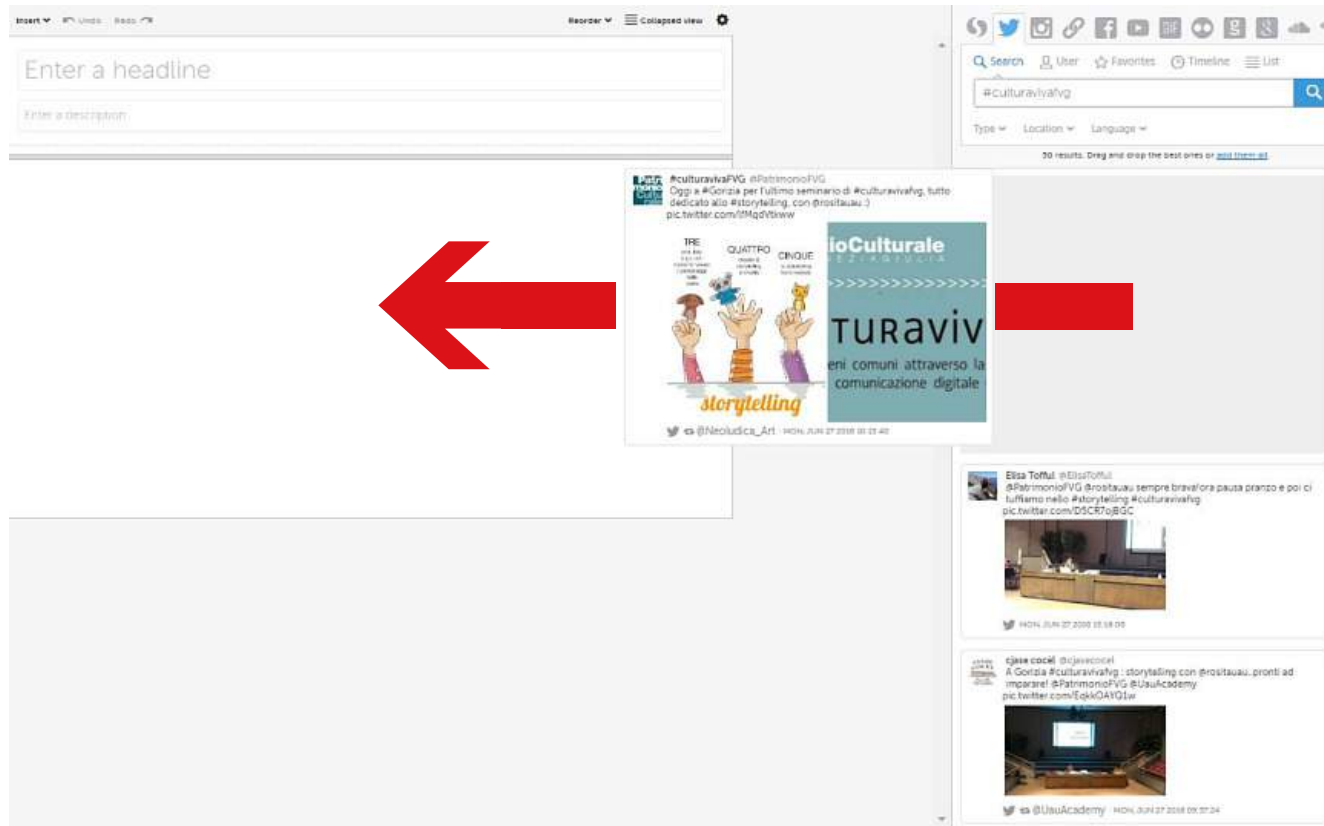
Insert Undo Redo Reorder Collapsed view

Enter a headline

Enter a description

Search User Favorites Timeline List

#culturavivafvg

Type Location Language

50 results. Drag and drop the best ones or add them all.

#culturavivaFVG @PatrimonioFVG
Oggi a #Gorizia per l'ultimo seminario di #culturavivafvg, tutto dedicato allo #storytelling, con @rositauau :)
pic.twitter.com/IfMqdVtkww

TRE
QUATTRO
CINQUE
storytelling

ioCulturale
turaviv
eni comuni attraverso la
comunicazione digitale

@Neoludica_Art MON, JUN 27 2016 10:15:40

Elisa Tofful @ElisaTofful
@PatrimonioFVG @rositauau sempre brava!ora pausa pranzo e poi ci tuffiamo nello #storytelling #culturavivafvg
pic.twitter.com/D5CR7ojBGC

MON, JUN 27 2016 13:18:05

cjase cocèl @cjasecocel
A Gorizia #culturavivafvg : storytelling con @rositauau..pronti ad imparare! @PatrimonioFVG @UauAcademy
pic.twitter.com/EqkkOAYQ1w

@UauAcademy MON, JUN 27 2016 09:37:24